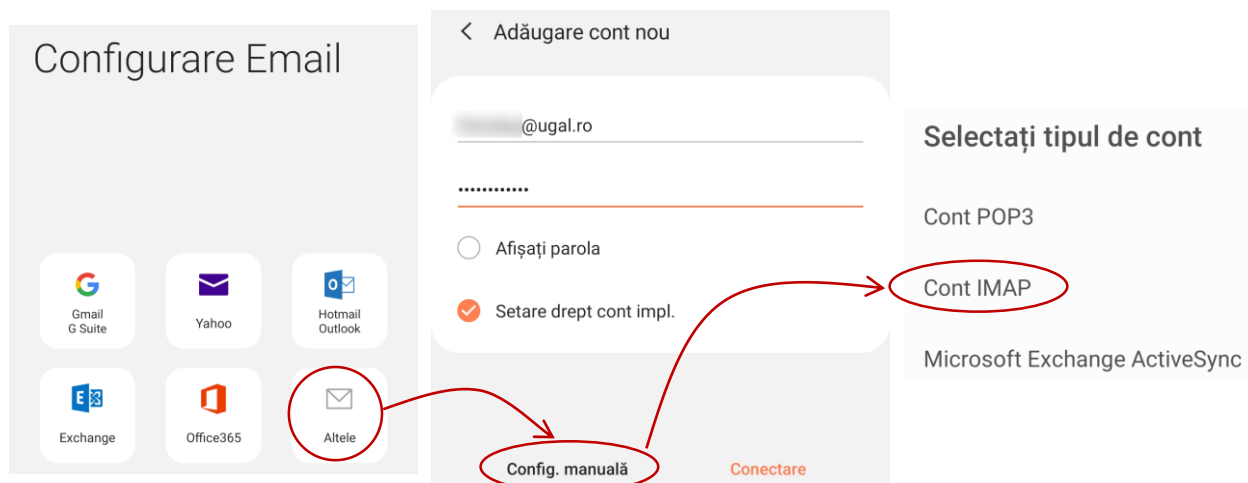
Configurare Email

Gmail
G Suite

Yahoo

Hotmail
Outlook

Exchange

Office365

Altele

Adăugare cont nou

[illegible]@ugal.ro

••••••••••••

Afişaţi parola

Setare drept cont impl.

Config. manuală

Conectare

Selectaţi tipul de cont

Cont POP3

Cont IMAP

Microsoft Exchange ActiveSync